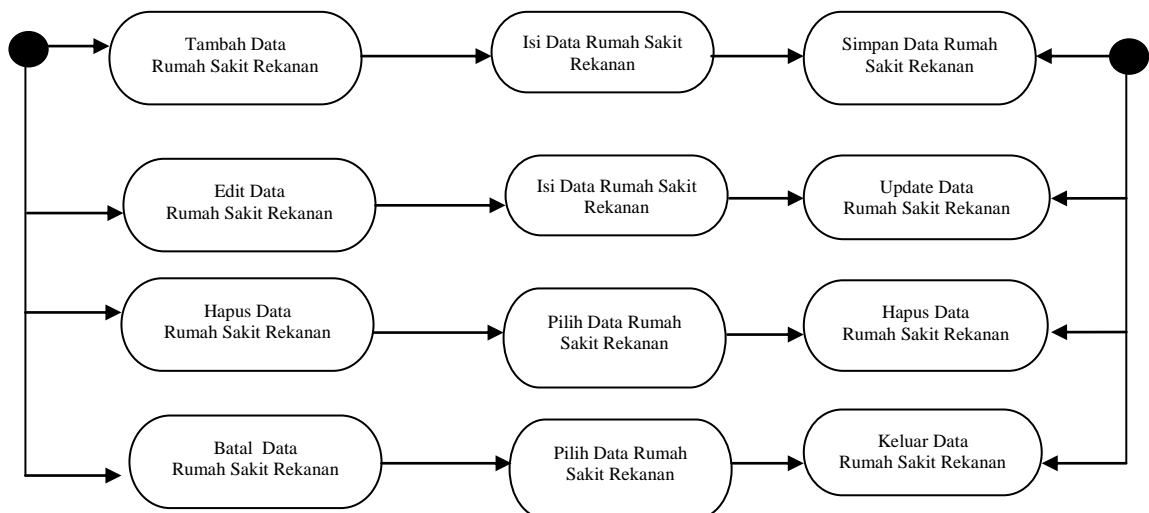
Tambah Data Rumah Sakit Rekanan

Isi Data Rumah Sakit Rekanan

Simpan Data Rumah Sakit Rekanan

Edit Data Rumah Sakit Rekanan

Isi Data Rumah Sakit Rekanan

Update Data Rumah Sakit Rekanan

Hapus Data Rumah Sakit Rekanan

Pilih Data Rumah Sakit Rekanan

Hapus Data Rumah Sakit Rekanan

Batal Data Rumah Sakit Rekanan

Pilih Data Rumah Sakit Rekanan

Keluar Data Rumah Sakit Rekanan